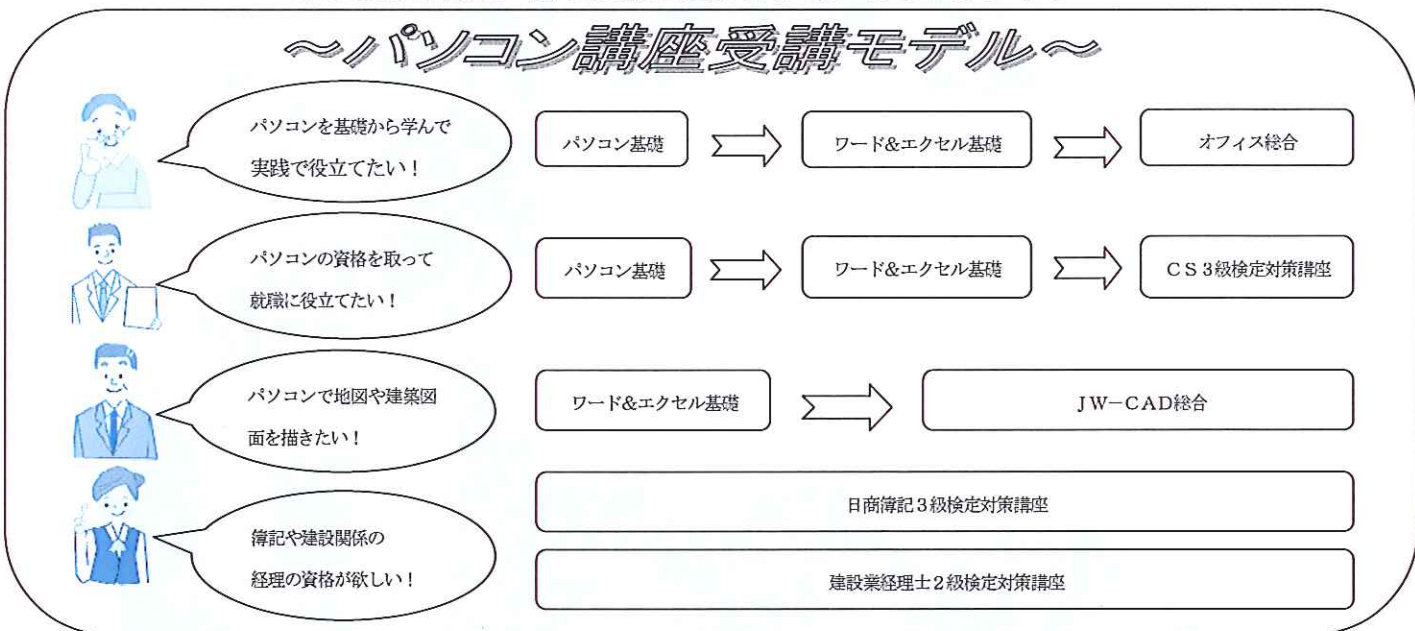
～パソコン講座受講モデル～

パソコンを基礎から学んで実践で役立てたい！

パソコン基礎

ワード&エクセル基礎

オフィス総合

パソコンの資格を取って就職に役立てたい！

パソコン基礎

ワード&エクセル基礎

CS３級検定対策講座

パソコンで地図や建築図面を描きたい！

ワード&エクセル基礎

JW−CAD総合

簿記や建設関係の経理の資格が欲しい！

日商簿記３級検定対策講座

建設業経理士２級検定対策講座